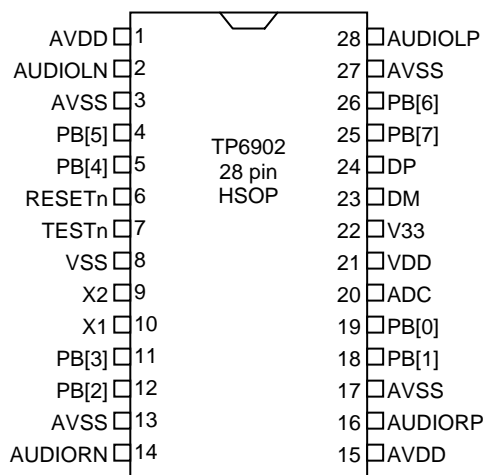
AVDD 1
AUDIOLN 2
AVSS 3
PB[5] 4
PB[4] 5
RESETn 6
TESTn 7
VSS 8
X2 9
X1 10
PB[3] 11
PB[2] 12
AVSS 13
AUDIORN 14

TP6902
28 pin
HSOP

28 AUDIOLP
27 AVSS
26 PB[6]
25 PB[7]
24 DP
23 DM
22 V33
21 VDD
20 ADC
19 PB[0]
18 PB[1]
17 AVSS
16 AUDIORP
15 AVDD